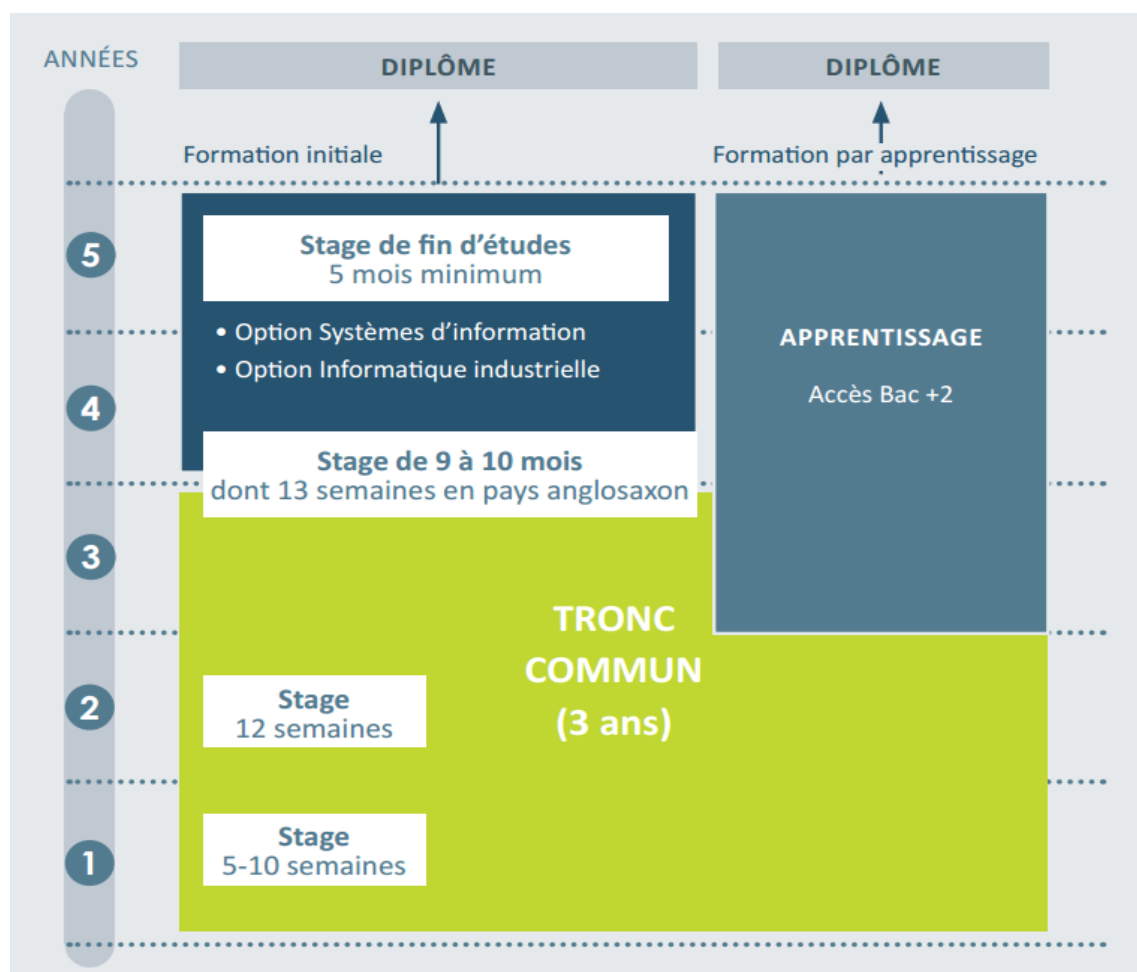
ANNÉES

DIPLÔME

DIPLÔME

Formation initiale

Formation par apprentissage

5

Stage de fin d'études
5 mois minimum

• Option Systèmes d'information
• Option Informatique industrielle

APPRENTISSAGE

Accès Bac +2

4

Stage de 9 à 10 mois
dont 13 semaines en pays anglosaxon

3

TRONC COMMUN (3 ans)

2

Stage
12 semaines

1

Stage
5-10 semaines